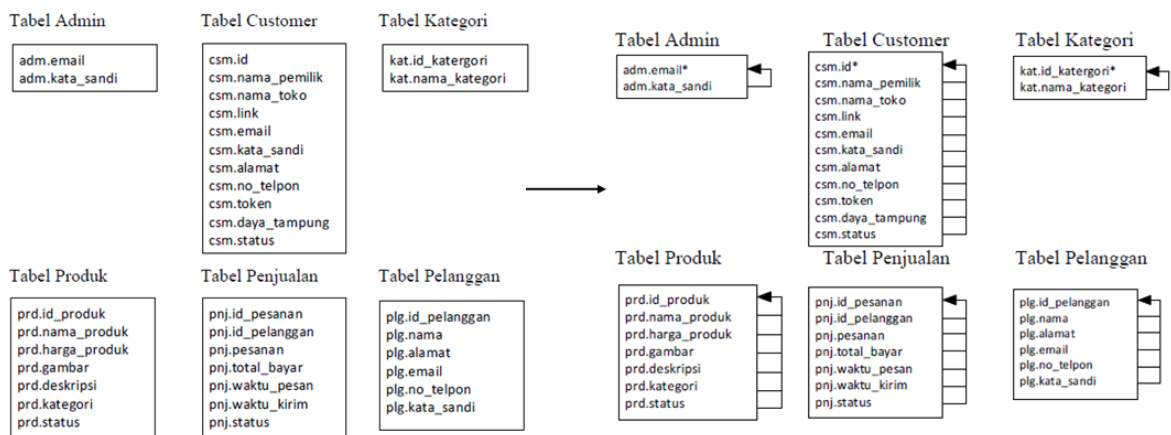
Tabel Admin

adm.email
adm.kata_sandi

Tabel Customer

csm.id
csm.nama_pemilik
csm.nama_toko
csm.link
csm.email
csm.kata_sandi
csm.alamat
csm.no_telpon
csm.token
csm.daya_tampung
csm.status

Tabel Kategori

kat.id_katergori
kat.nama_kategori

Tabel Produk

prd.id_produk
prd.nama_produk
prd.harga_produk
prd.gambar
prd.deskripsi
prd.kategori
prd.status

Tabel Penjualan

pnj.id_pesanan
pnj.id_pelanggan
pnj.pesanan
pnj.total_bayar
pnj.waktu_pesan
pnj.waktu_kirim
pnj.status

Tabel Pelanggan

plg.id_pelanggan
plg.nama
plg.alamat
plg.email
plg.no_telpon
plg.kata_sandi

Tabel Admin

adm.email*
adm.kata_sandi

Tabel Customer

csm.id*
csm.nama_pemilik
csm.nama_toko
csm.link
csm.email
csm.kata_sandi
csm.alamat
csm.no_telpon
csm.token
csm.daya_tampung
csm.status

Tabel Kategori

kat.id_katergori*
kat.nama_kategori

Tabel Produk

prd.id_produk
prd.nama_produk
prd.harga_produk
prd.gambar
prd.deskripsi
prd.kategori
prd.status

Tabel Penjualan

pnj.id_pesanan
pnj.id_pelanggan
pnj.pesanan
pnj.total_bayar
pnj.waktu_pesan
pnj.waktu_kirim
pnj.status

Tabel Pelanggan

plg.id_pelanggan
plg.nama
plg.alamat
plg.email
plg.no_telpon
plg.kata_sandi